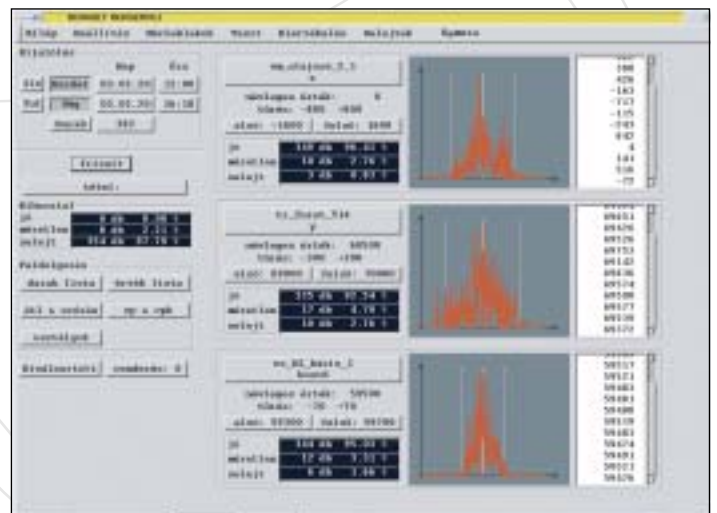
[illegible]

Alkép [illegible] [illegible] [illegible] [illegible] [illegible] Kilépés

Kijelölés

Nap Óra

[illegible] 03.03.20 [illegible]

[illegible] 03.03.20 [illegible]

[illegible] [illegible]

Frissít

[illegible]

Hibaarány

jó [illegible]

mérsékelt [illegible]

selejt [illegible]

Feldolgozás

darab lista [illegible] lista

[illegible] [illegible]

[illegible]

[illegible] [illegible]

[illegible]

névleges érték: 0

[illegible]

alsó: -1000 felső: 1000

jó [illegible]

mérsékelt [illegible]

selejt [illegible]

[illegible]

névleges érték: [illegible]

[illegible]

alsó: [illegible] felső: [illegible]

jó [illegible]

mérsékelt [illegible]

selejt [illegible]

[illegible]

névleges érték: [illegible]

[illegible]

alsó: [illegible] felső: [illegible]

jó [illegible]

mérsékelt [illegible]

selejt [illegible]